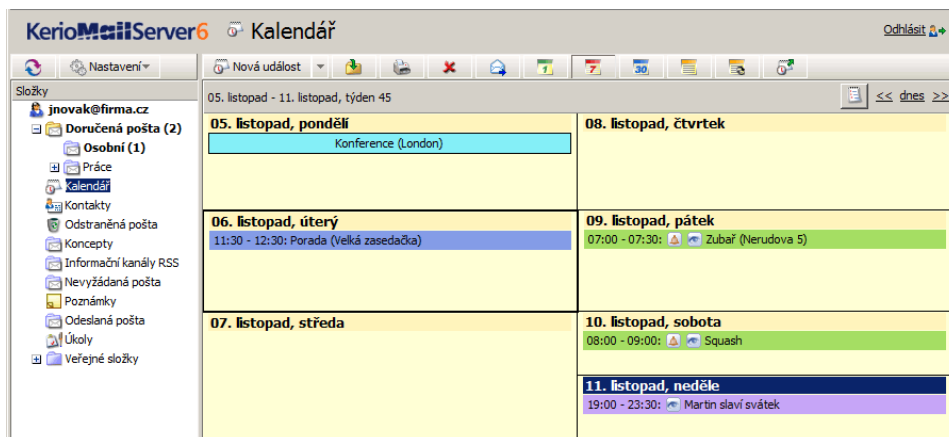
KerioMailServer6 Kalendář

Odhlásit

Nastavení

Nová událost

Složky

jnovak@firma.cz

Doručená pošta (2)

Osobní (1)

Práce

Kalendář

Kontakty

Odstraněná pošta

Koncepty

Informační kanály RSS

Nevyžádaná pošta

Poznámky

Odeslaná pošta

Úkoly

Veřejné složky

05. listopad - 11. listopad, týden 45

<< dnes >>

05. listopad, pondělí

Konference (London)

06. listopad, úterý

11:30 - 12:30: Porada (Velká zasedačka)

07. listopad, středa

08. listopad, čtvrtek

09. listopad, pátek

07:00 - 07:30: Zubař (Nerudova 5)

10. listopad, sobota

08:00 - 09:00: Squash

11. listopad, neděle

19:00 - 23:30: Martin slaví svátek